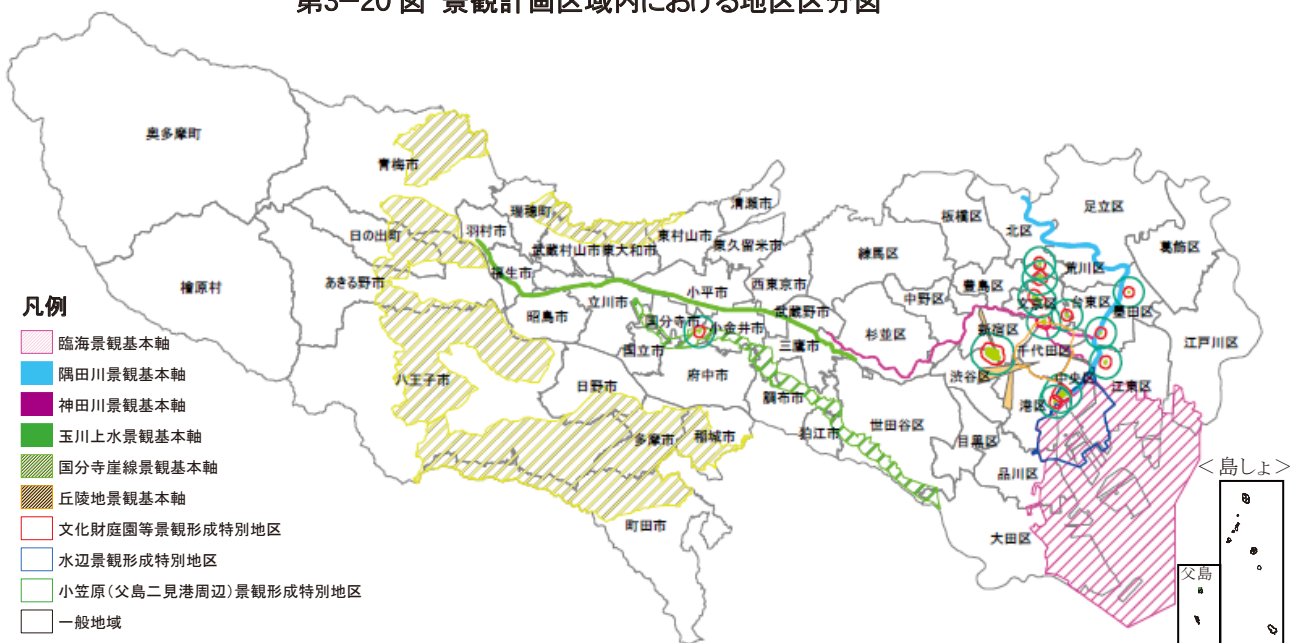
第3−20 図 景観計画区域内における地区区分図

奥多摩町
青梅市
瑞穂町
清瀬市
羽村市
日の出町
武蔵村山市
東大和市
東村山市
東久留米市
足立区
北区
板橋区
葛飾区
檜原村
あきる野市
福生市
小平市
西東京市
練馬区
荒川区
豊島区
立川市
中野区
文京区
台東区
墨田区
武蔵野市
昭島市
国分寺市
小金井市
杉並区
新宿区
江戸川区
国立市
三鷹市
千代田区
八王子市
日野市
府中市
渋谷区
中央区
江東区
調布市
港区
多摩市
稲城市
狛江市
世田谷区
目黒区
品川区
町田市
大田区
＜島しょ＞
父島

凡例
臨海景観基本軸
隅田川景観基本軸
神田川景観基本軸
玉川上水景観基本軸
国分寺崖線景観基本軸
丘陵地景観基本軸
文化財庭園等景観形成特別地区
水辺景観形成特別地区
小笠原（父島二見港周辺）景観形成特別地区
一般地域